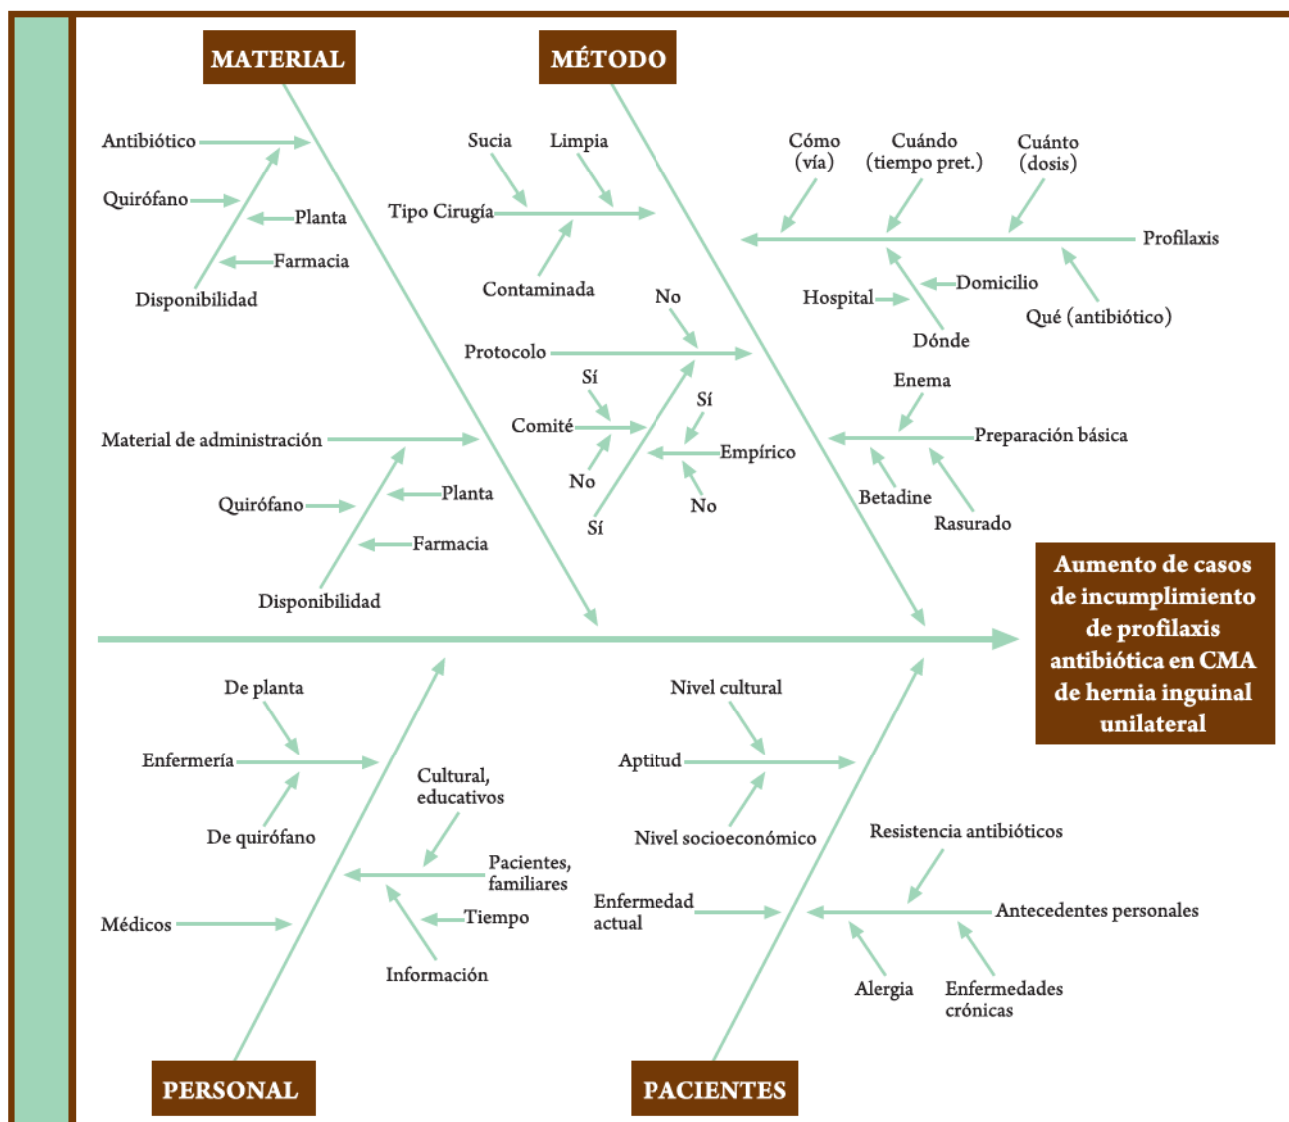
MATERIAL

MÉTODO

Antibiótico
Quirófano
Planta
Farmacia
Disponibilidad

Sucia
Limpia
Tipo Cirugía
Contaminada

Cómo (vía)
Cuándo (tiempo pret.)
Cuánto (dosis)
Profilaxis
Hospital
Domicilio
Dónde
Qué (antibiótico)

No
Protocolo
Sí
Comité
No
Sí
Sí
Empírico
No

Enema
Preparación básica
Betadine
Rasurado

Material de administración
Quirófano
Planta
Farmacia
Disponibilidad

Aumento de casos de incumplimiento de profilaxis antibiótica en CMA de hernia inguinal unilateral

De planta
Enfermería
De quirófano
Médicos

Cultural, educativos
Pacientes, familiares
Tiempo
Información

Nivel cultural
Aptitud
Nivel socioeconómico
Enfermedad actual

Resistencia antibióticos
Antecedentes personales
Alergia
Enfermedades crónicas

PERSONAL

PACIENTES